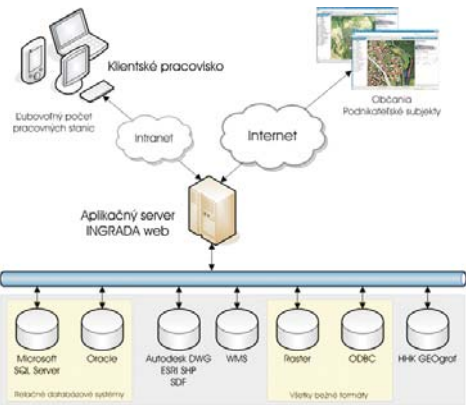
Klientské pracovisko

Ľubovoľný počet pracovných staníc

Intranet

Internet

Občania
Podnikateľské subjekty

Aplikačný server
INGRADA web

Microsoft SQL Server

Oracle

Relačné databázové systémy

Autodesk DWG
ESRI SHP
SDF

WMS

Raster

ODBC

Všetky bežné formáty

HHK GEOgraf